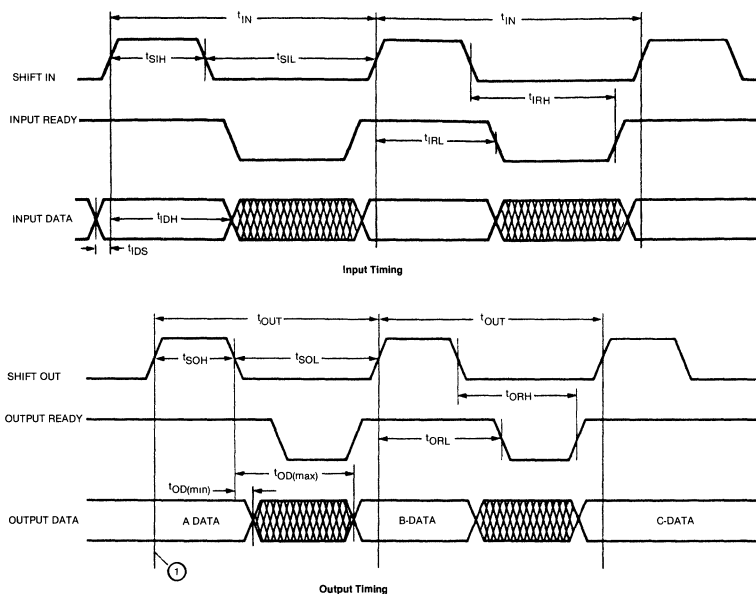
$t_{IN}$ $t_{IN}$

SHIFT IN $t_{SIH}$ $t_{SIL}$ $t_{IRH}$

INPUT READY $t_{IRL}$

INPUT DATA $t_{IDH}$ $t_{IDS}$

Input Timing

$t_{OUT}$ $t_{OUT}$

SHIFT OUT $t_{SOH}$ $t_{SOL}$ $t_{ORH}$

OUTPUT READY $t_{ORL}$

$t_{OD(min)}$ $t_{OD(max)}$

OUTPUT DATA A DATA B-DATA C-DATA

1

Output Timing